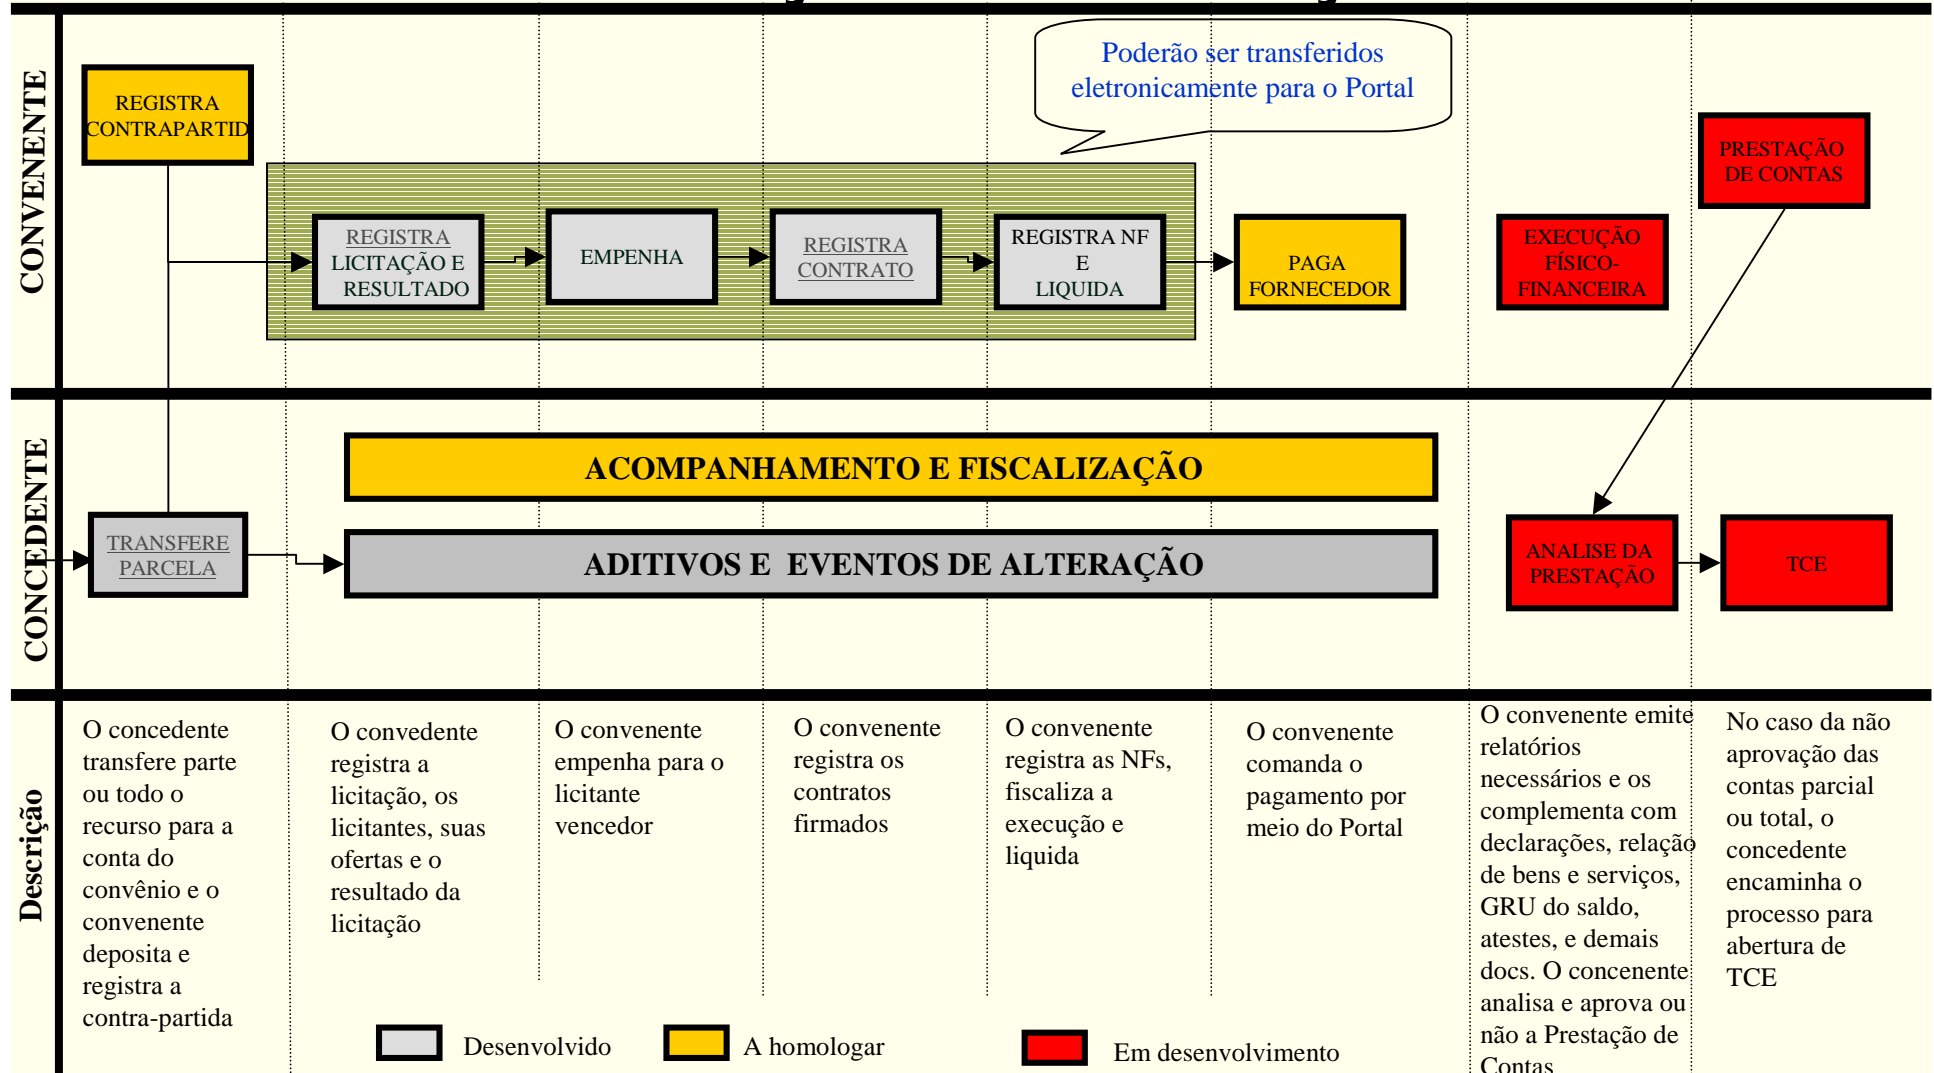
CONVENENTE

REGISTRA CONTRAPARTID

Poderão ser transferidos eletronicamente para o Portal

REGISTRA LICITAÇÃO E RESULTADO

EMPENHA

REGISTRA CONTRATO

REGISTRA NF E LIQUIDA

PAGA FORNECEDOR

EXECUÇÃO FÍSICO-FINANCEIRA

PRESTAÇÃO DE CONTAS

CONCEDENTE

ACOMPANHAMENTO E FISCALIZAÇÃO

TRANSFERE PARCELA

ADITIVOS E EVENTOS DE ALTERAÇÃO

ANALISE DA PRESTAÇÃO

TCE

Descrição

O concedente transfere parte ou todo o recurso para a conta do convênio e o convenente deposita e registra a contra-partida

O convedente registra a licitação, os licitantes, suas ofertas e o resultado da licitação

O convenente empenha para o licitante vencedor

O convenente registra os contratos firmados

O convenente registra as NFs, fiscaliza a execução e liquida

O convenente comanda o pagamento por meio do Portal

O convenente emite relatórios necessários e os complementa com declarações, relação de bens e serviços, GRU do saldo, atestes, e demais docs. O concenente analisa e aprova ou não a Prestação de Contas

No caso da não aprovação das contas parcial ou total, o concedente encaminha o processo para abertura de TCE

Desenvolvido

A homologar

Em desenvolvimento